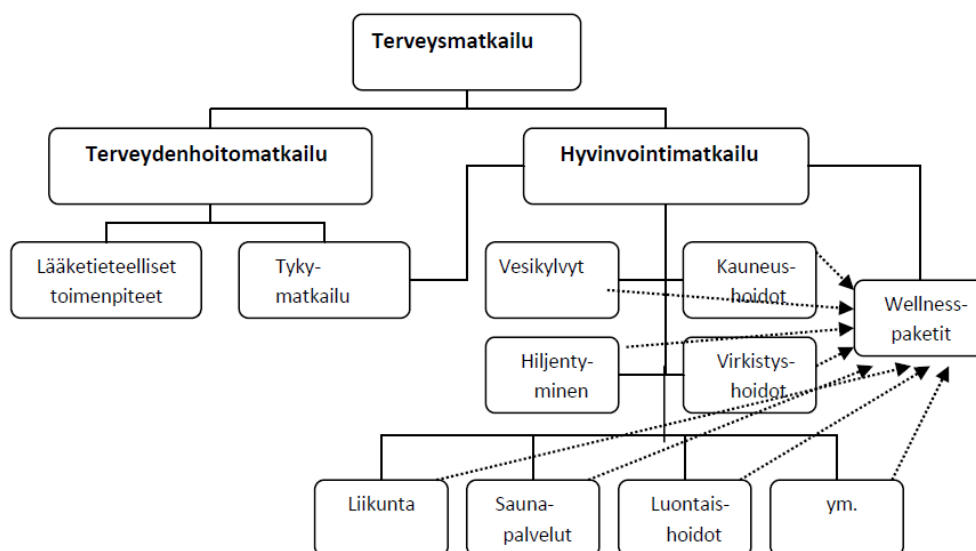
Terveysmatkailu

Terveydenhoitomatkailu

Hyvinvointimatkailu

Lääketieteelliset toimenpiteet

Tyky-matkailu

Vesikylvyt

Kauneus-hoidot

Wellness-paketit

Hiljenty-minen

Virkistys-hoidot

Liikunta

Sauna-palvelut

Luontais-hoidot

ym.